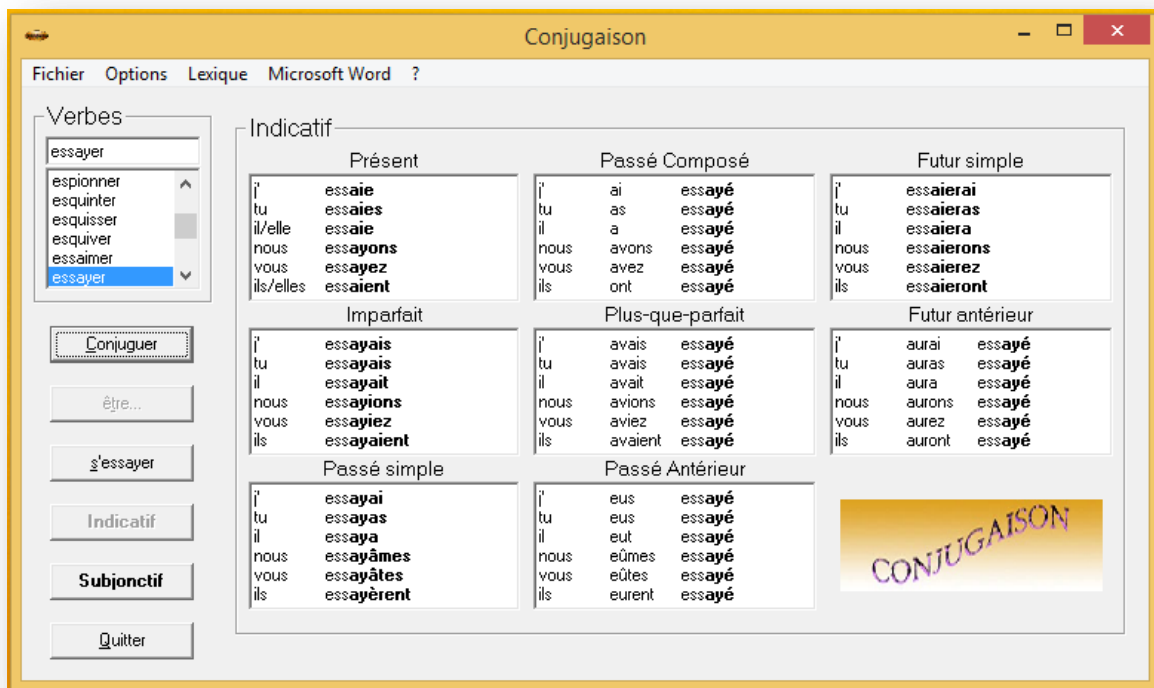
Conjugaison

Fichier Options Lexique Microsoft Word ?

Verbes

essayer

espionner
esquinter
esquisser
esquiver
essaimer
essayer

Conjuguer

être...

s'essayer

Indicatif

Subjonctif

Quitter

Indicatif

Présent

| | |
|---|---|
| j' | essaie |
| tu | essaies |
| il/elle | essaie |
| nous | essayons |
| vous | essayez |
| ils/elles | essaient |

Passé Composé

| | | |
|---|---|---|
| j' | ai | essayé |
| tu | as | essayé |
| il | a | essayé |
| nous | avons | essayé |
| vous | avez | essayé |
| ils | ont | essayé |

Futur simple

| | |
|---|---|
| j' | essaierai |
| tu | essaieras |
| il | essaiera |
| nous | essaierons |
| vous | essaierez |
| ils | essaieront |

Imparfait

| | |
|---|---|
| j' | essayais |
| tu | essayais |
| il | essayait |
| nous | essayions |
| vous | essayiez |
| ils | essayaient |

Plus-que-parfait

| | | |
|---|---|---|
| j' | avais | essayé |
| tu | avais | essayé |
| il | avait | essayé |
| nous | avions | essayé |
| vous | aviez | essayé |
| ils | avaient | essayé |

Futur antérieur

| | | |
|---|---|---|
| j' | aurai | essayé |
| tu | auras | essayé |
| il | aura | essayé |
| nous | aurons | essayé |
| vous | aurez | essayé |
| ils | auront | essayé |

Passé simple

| | |
|---|---|
| j' | essayai |
| tu | essayas |
| il | essaya |
| nous | essayâmes |
| vous | essayâtes |
| ils | essayèrent |

Passé Antérieur

| | | |
|---|---|---|
| j' | eus | essayé |
| tu | eus | essayé |
| il | eut | essayé |
| nous | eûmes | essayé |
| vous | eûtes | essayé |
| ils | eurent | essayé |

CONJUGAISON